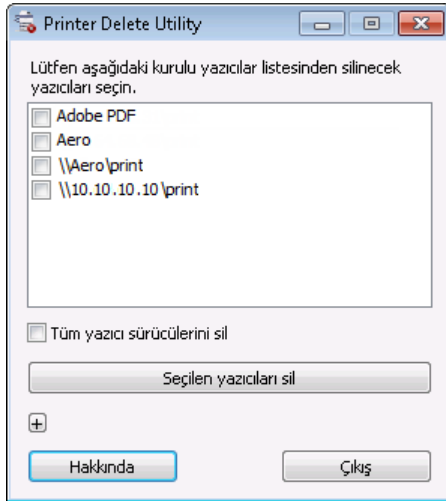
Printer Delete Utility

Lütfen aşağıdaki kurulu yazıcılar listesinden silinecek yazıcıları seçin.

Adobe PDF
Aero
\\Aero\print
\\10.10.10.10\print

Tüm yazıcı sürücülerini sil

Seçilen yazıcıları sil

+

Hakkında

Çıkış